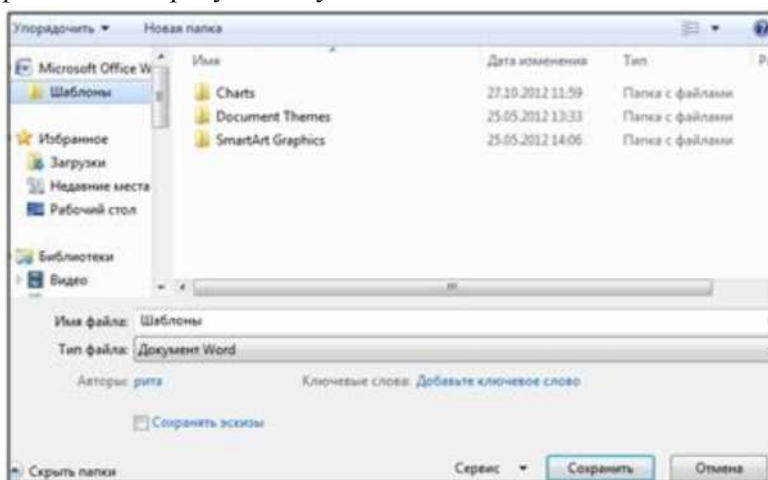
Упорядочить ▾ Новая папка

Microsoft Office W
Шаблоны

Избранное
Загрузки
Недавние места
Рабочий стол

Библиотеки
Видео

| Имя | Дата изменения | Тип |
|---|---|---|
| Charts | 27.10.2012 11:59 | Папка с файлами |
| Document Themes | 25.05.2012 13:33 | Папка с файлами |
| SmartArt Graphics | 25.05.2012 14:06 | Папка с файлами |

Имя файла: Шаблоны
Тип файла: Документ Word
Авторы: рита
Ключевые слова: Добавьте ключевое слово
Сохранять эскизы

Скрыть папки
Сервис ▾
Сохранить
Отмена